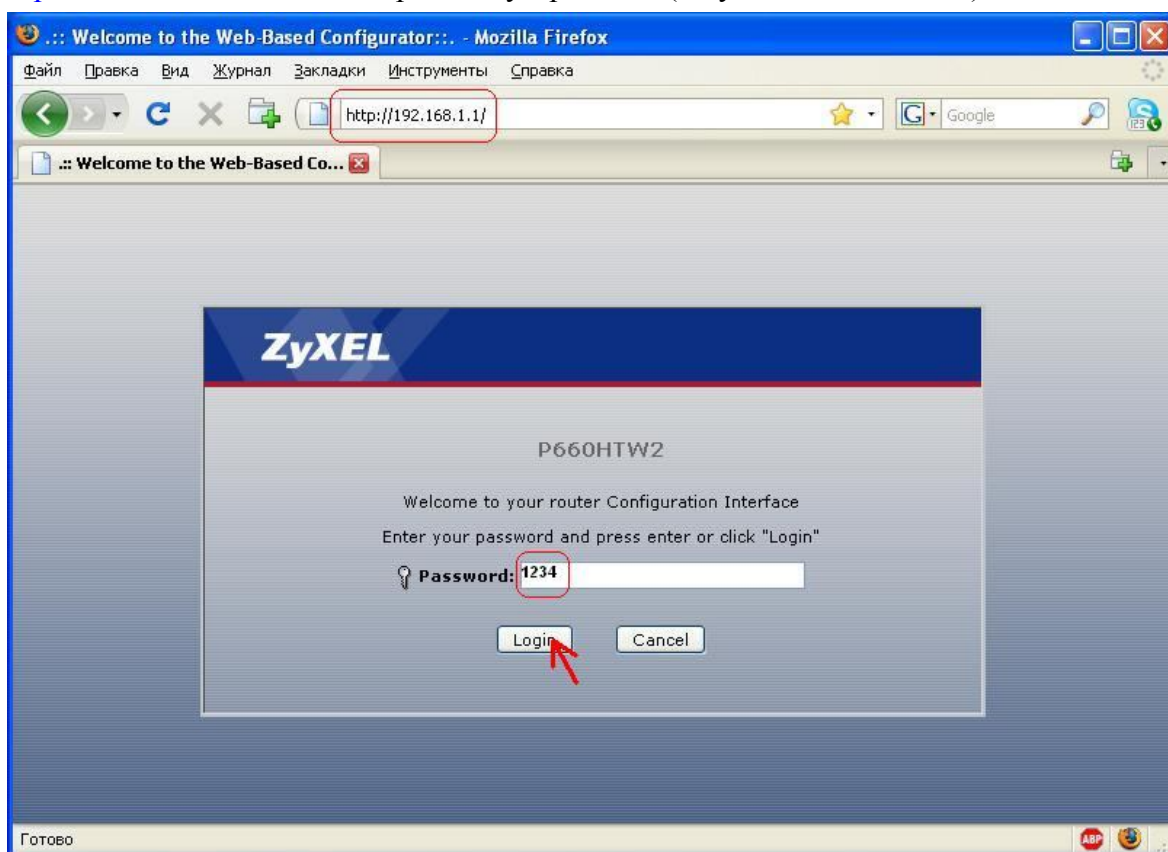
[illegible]

.:: Welcome to the Web-Based Configurator::. - Mozilla Firefox

Файл Правка Вид Журнал Закладки Инструменты Справка

http://192.168.1.1/

Google

.:: Welcome to the Web-Based Co...

ZyXEL

P660HTW2

Welcome to your router Configuration Interface

Enter your password and press enter or click "Login"

Password: 1234

Login Cancel

Готово